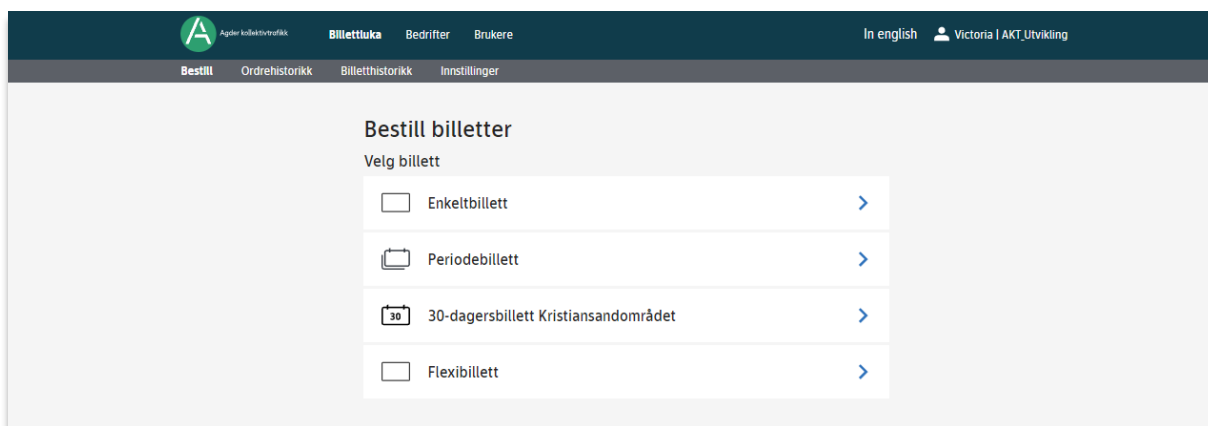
Agder kollektivtrafikk Billettluka Bedrifter Brukere In english Victoria | AKT_Utvikling

Bestill Ordrehistorikk Billetthistorikk Innstillinger

Bestill billetter

Velg billett

Enkeltbillett

Periodebillett

30 30-dagersbillett Kristiansandområdet

Flexibillett